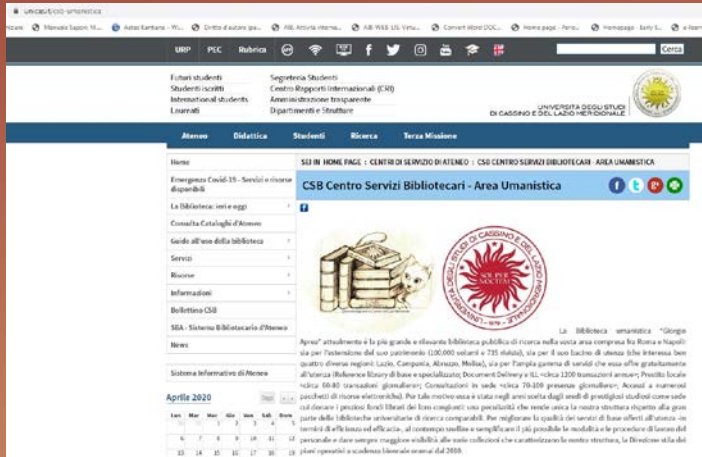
unicas.it/csb-umanistica

icare   Manuale Sapori M...   Autori Kambana - W...   Diritto d'autore gra...   AIB Attività interna...   AIB-WEB LIS Virtu...   Convert Word DOC...   Home page - Perso...   Homepage   Early E...   e-learn

URP   PEC   Rubrica   Cerca

Futuri studenti
Studenti iscritti
International students
Laureati

Segreteria Studenti
Centro Rapporti Internazionali (CRI)
Amministrazione trasparente
Dipartimenti e Strutture

UNIVERSITÀ DEGLI STUDI DI CASSINO E DEL LAZIO MERIDIONALE

Ateneo   Didattica   Studenti   Ricerca   Terza Missione

Home
Emergenza Covid-19 - Servizi e risorse disponibili
La Biblioteca: ieri e oggi
Consulta Cataloghi d'Ateneo
Guida all'uso della biblioteca
Servizi
Risorse
Informazioni
Bollettino CSB
SBA - Sistema Bibliotecario d'Ateneo
News

Sistema Informativo di Ateneo

Aprile 2020

| Lun | Mar | Mer | Gio | Ven | Sab | Dom |
|---|---|---|---|---|---|---|
| 30 | 31 | 1 | 2 | 3 | 4 | 5 |
| 6 | 7 | 8 | 9 | 10 | 11 | 12 |
| 13 | 14 | 15 | 16 | 17 | 18 | 19 |

SEI IN: HOME PAGE | CENTRI DI SERVIZIO DI ATENEO | CSB CENTRO SERVIZI BIBLIOTECARI - AREA UMANISTICA

CSB Centro Servizi Bibliotecari - Area Umanistica

UNIVERSITÀ DEGLI STUDI DI CASSINO E DEL LAZIO MERIDIONALE
SOL PER SOCIETAS

La Biblioteca umanistica "Giorgio Aprea" attualmente è la più grande e rilevante biblioteca pubblica di ricerca nella vasta area compresa fra Roma e Napoli: sia per l'estensione del suo patrimonio (100,000 volumi e 735 riviste), sia per il suo bacino di utenza (che interessa ben quattro diverse regioni: Lazio, Campania, Abruzzo, Molise), sia per l'ampia gamma di servizi che essa offre gratuitamente all'utenza (Reference library di base e specializzato; Document Delivery e ILL <circa 1200 transazioni annue>; Prestito locale <circa 60-80 transazioni giornaliere>; Consultazioni in sede <circa 70-100 presenze giornaliere>; Accessi a numerosi pacchetti di risorse elettroniche). Per tale motivo essa è stata negli anni scelta dagli eredi di prestigiosi studiosi come sede cui donare i preziosi fondi librari dei loro congiunti: una peculiarità che rende unica la nostra struttura rispetto alla gran parte delle biblioteche universitarie di ricerca comparabili. Per migliorare la qualità dei servizi di base offerti all'utenza -in termini di efficienza ed efficacia-, al contempo snellire e semplificare il più possibile le modalità e le procedure di lavoro del personale e dare sempre maggiore visibilità alle sole collezioni che caratterizzano la nostra struttura, la Direzione sta dei piani operativi a scadenza biennale avviati dal 2010.